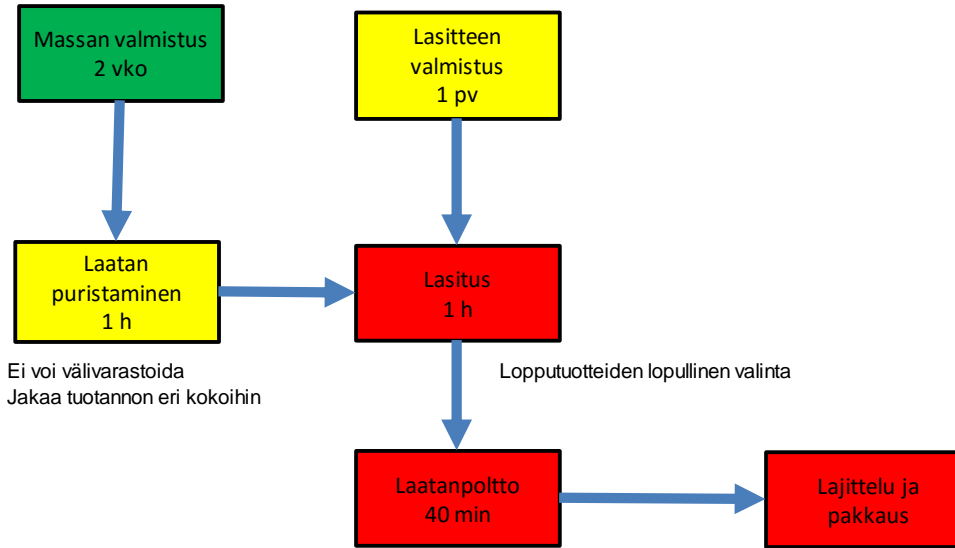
Massan valmistus
2 vko

Lasitteen
valmistus
1 pv

Laatan
puristaminen
1 h

Lasitus
1 h

Ei voi välivarastoida
Jakaa tuotannon eri kokoihin

Lopputuotteiden lopullinen valinta

Laatanpoltto
40 min

Lajittelu ja
pakkaus